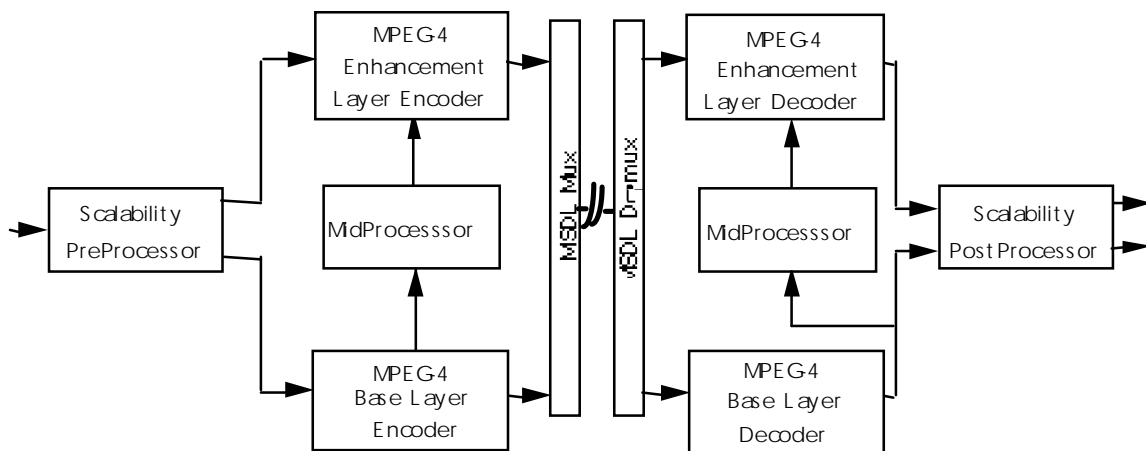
Scalability PreProcessor

MPEG4 Enhancement Layer Encoder

MidProcesssor

MPEG4 Base Layer Encoder

MSDL Mux

MSDL Demux

MPEG4 Enhancement Layer Decoder

MidProcesssor

MPEG4 Base Layer Decoder

Scalability Post Processor